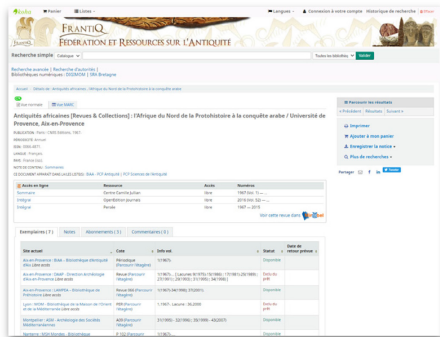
Koha Panier Listes Langues Connexion à votre compte Historique de recherche

FRANTIQ
FÉDÉRATION ET RESSOURCES SUR L'ANTIQUITÉ

Recherche simple Catalogue Toutes les bibliothèques Valider

Recherche avancée | Recherche d'autorités | Bibliothèques numériques : DOSMOM | IBM Bretagne

Accueil › Détails de : Antiquités africaines (Revues & Collections) : l'Afrique du Nord de la Protohistoire à la conquête arabe

Vue normale Vue MARC

Antiquités africaines [Revues & Collections] : l'Afrique du Nord de la Protohistoire à la conquête arabe / Université de Provence, Aix-en-Provence

PUBLICATION : Paris : CNRS Éditions, 1967-
PÉRIODICITÉ : Annuel
ISSN : 0066-4871
LANGUE : Français
PAYS : France (fr)
NOTE DE CONTENU : Sommaires
CE DOCUMENT APPARAIT DANS LA (LES) LISTE(S) : IBAN - PCF Afrique(s) | PCF Comités de l'Antiquité

| Accès en ligne | Ressource | Accès | Numéros |
|---|---|---|---|
| Sommaire | Centre Camille Jullian | libre | 1967 (Vol. 1) – ... |
| Intégral | OpenEdition Journals | libre | 2016 (Vol. 52) – ... |
| Intégral | Persée | libre | 1967 — 2015 |

Voir cette revue dans

Exemplaires ( 7 ) Notes Abonnements ( 3 ) Commentaires ( 0 )

| Site actuel | Cote | Etat coll. | Statut | Date de retour prévue |
|---|---|---|---|---|
| Aix-en-Provence - BiAA - Bibliothèque d'Antiquité d'Aix Libre accès | Périodique (Rameum 1Magasin) | 1(1967)- | Disponible | |
| Aix-en-Provence - CNRS - Direction Archéologie d'Aix-en-Provence Libre accès | Revue (Ramoun 1Magasin) | 1(1967)- ... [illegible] | Exclu du prêt | |
| Aix-en-Provence - LAMPEA - Bibliothèque de Préhistoire Libre accès | Revue 566 (Rameum 1Magasin) | 1(1967)-34(1998); 37(2001)- | Disponible | |
| Lyon - MOM - Bibliothèque de la Maison de l'Orient et de la Méditerranée Libre accès | PER (Rameum 1Magasin) | 1(1967) - Lacunes : 36(2000) | Exclu du prêt | |
| Montpellier - ASM - Archéologie des Sociétés Méditerranéennes | AEN (Rameum 1Magasin) | 31(1995) - 32(1996) ; 35(1999) - 43(2007) | Disponible | |
| Nanterre - MAE Nanterre - Bibliothèque | P 135 (Rameum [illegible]) | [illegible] | Disponible | |

Parcourir les résultats
« Précédent Résultats Suivant »

Imprimer
Ajouter à votre panier
Enregistrer la notice
Plus de recherches

Partager